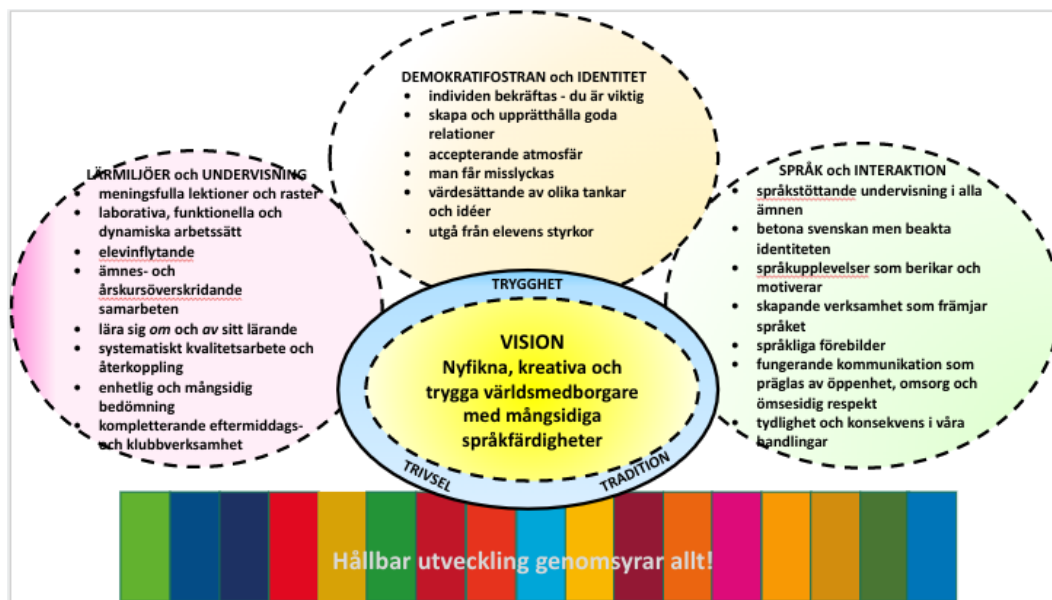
DEMOKRATIFOSTRAN och IDENTITET
- individen bekräftas - du är viktig
- skapa och upprätthålla goda relationer
- accepterande atmosfär
- man får misslyckas
- värdesättande av olika tankar och idéer
- utgå från elevens styrkor

LÄRMILJÖER och UNDERVISNING
- meningsfulla lektioner och raster
- laborativa, funktionella och dynamiska arbetssätt
- elevinflytande
- ämnes- och årskursöverskridande samarbeten
- lära sig *om* och *av* sitt lärande
- systematiskt kvalitetsarbete och återkoppling
- enhetlig och mångsidig bedömning
- kompletterande eftermiddags- och klubbverksamhet

SPRÅK och INTERAKTION
- språkstöttande undervisning i alla ämnen
- betona svenskan men beakta identiteten
- språkupplevelser som berikar och motiverar
- skapande verksamhet som främjar språket
- språkliga förebilder
- fungerande kommunikation som präglas av öppenhet, omsorg och ömsesidig respekt
- tydlighet och konsekvens i våra handlingar

TRYGGHET

VISION
Nyfikna, kreativa och trygga världsmedborgare med mångsidiga språkfärdigheter

TRIVSEL
TRADITION

Hållbar utveckling genomsyrar allt!